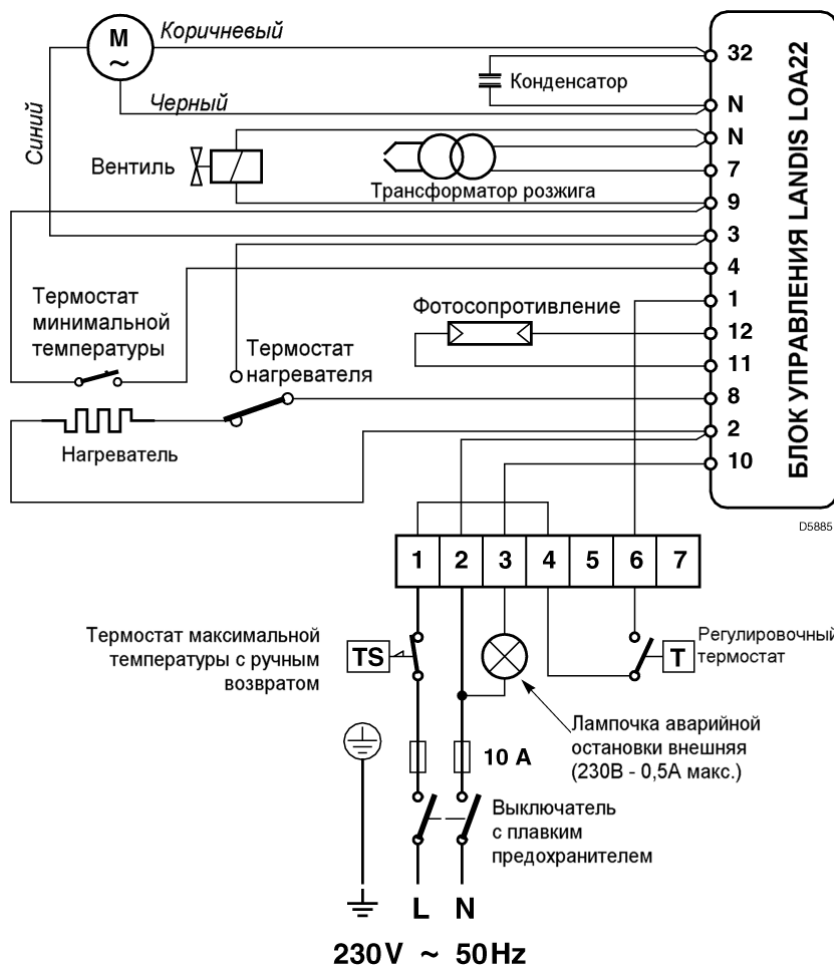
M
~
Коричневый
Черный
Синий
Конденсатор
Вентиль
Трансформатор розжига
32
N
N
7
9
3
4
1
12
11
8
2
10
БЛОК УПРАВЛЕНИЯ LANDIS LOA22
Термостат минимальной температуры
Фотосопротивление
Термостат нагревателя
Нагреватель
D5885

| 1 | 2 | 3 | 4 | 5 | 6 | 7 |
|---|---|---|---|---|---|---|

Термостат максимальной температуры с ручным возвратом
TS
Регулировочный термостат
T
Лампочка аварийной остановки внешняя (230В - 0,5А макс.)
10 A
Выключатель с плавким предохранителем
L N
230V ~ 50Hz